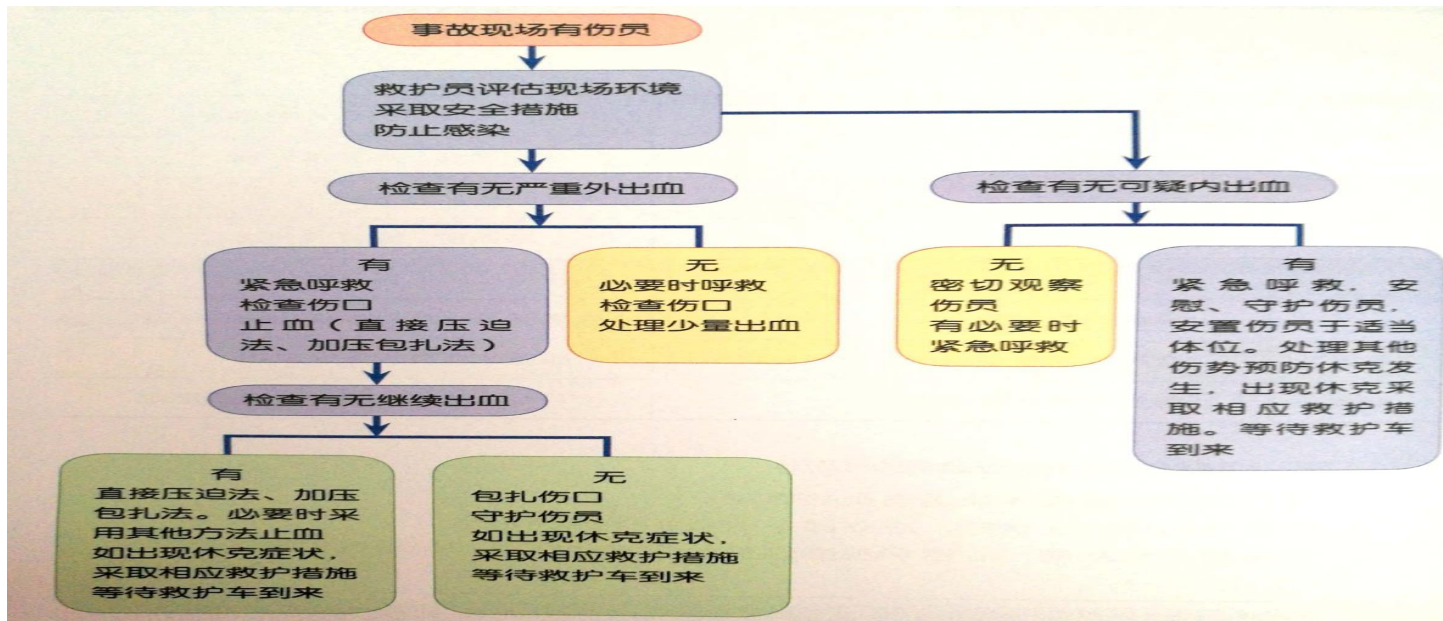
事故现场有伤员

救护员评估现场环境
采取安全措施
防止感染

检查有无严重外出血

有
紧急呼救
检查伤口
止血（直接压迫法、加压包扎法）

无
必要时呼救
检查伤口
处理少量出血

检查有无继续出血

有
直接压迫法、加压包扎法。必要时采用其他方法止血
如出现休克症状，采取相应救护措施
等待救护车到来

无
包扎伤口
守护伤员
如出现休克症状，采取相应救护措施
等待救护车到来

检查有无可疑内出血

无
密切观察伤员
有必要时紧急呼救

有
紧急呼救，安慰、守护伤员，安置伤员于适当体位。处理其他伤势预防休克发生，出现休克采取相应救护措施。等待救护车到来